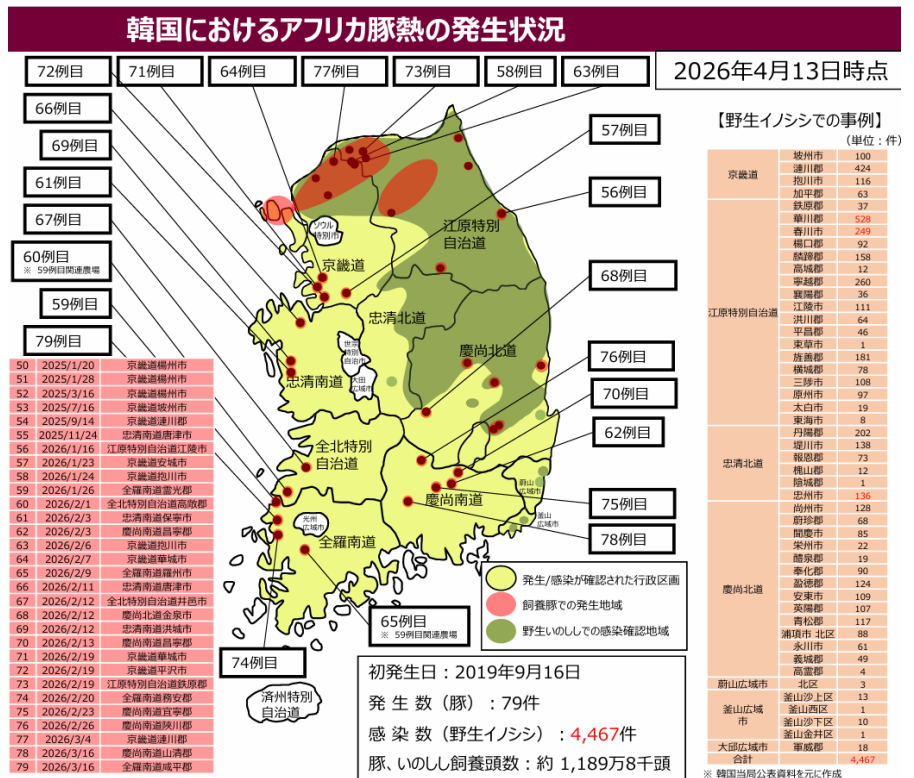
韓国におけるアフリカ豚熱の発生状況

2026年4月13日時点

72例目 71例目 64例目 77例目 73例目 58例目 63例目
66例目
69例目
61例目
67例目
60例目
※ 59例目関連農場
59例目
79例目
57例目
56例目
68例目
76例目
70例目
62例目
75例目
78例目
65例目
※ 59例目関連農場
74例目

ソウル特別市
京畿道
江原特別自治道
忠清北道
世宗特別自治市
大田広域市
忠清南道
慶尚北道
全北特別自治道
蔚山広域市
大邱広域市
慶尚南道
釜山広域市
光州広域市
全羅南道
済州特別自治道

| | | |
|---|---|---|
| 50 | 2025/1/20 | 京畿道楊州市 |
| 51 | 2025/1/28 | 京畿道楊州市 |
| 52 | 2025/3/16 | 京畿道楊州市 |
| 53 | 2025/7/16 | 京畿道坡州市 |
| 54 | 2025/9/14 | 京畿道漣川郡 |
| 55 | 2025/11/24 | 忠清南道唐津市 |
| 56 | 2026/1/16 | 江原特別自治道江陵市 |
| 57 | 2026/1/23 | 京畿道安城市 |
| 58 | 2026/1/24 | 京畿道抱川市 |
| 59 | 2026/1/26 | 全羅南道霊光郡 |
| 60 | 2026/2/1 | 全北特別自治道高敞郡 |
| 61 | 2026/2/3 | 忠清南道保寧市 |
| 62 | 2026/2/3 | 慶尚南道昌寧郡 |
| 63 | 2026/2/6 | 京畿道抱川市 |
| 64 | 2026/2/7 | 京畿道華城市 |
| 65 | 2026/2/9 | 全羅南道羅州市 |
| 66 | 2026/2/11 | 忠清南道唐津市 |
| 67 | 2026/2/12 | 全北特別自治道井邑市 |
| 68 | 2026/2/12 | 慶尚北道金泉市 |
| 69 | 2026/2/12 | 忠清南道洪城郡 |
| 70 | 2026/2/13 | 慶尚南道昌寧郡 |
| 71 | 2026/2/19 | 京畿道華城市 |
| 72 | 2026/2/19 | 京畿道平沢市 |
| 73 | 2026/2/19 | 江原特別自治道鉄原郡 |
| 74 | 2026/2/20 | 全羅南道務安郡 |
| 75 | 2026/2/23 | 慶尚南道宜寧郡 |
| 76 | 2026/2/26 | 慶尚南道陜川郡 |
| 77 | 2026/3/4 | 京畿道漣川郡 |
| 78 | 2026/3/16 | 慶尚南道山清郡 |
| 79 | 2026/3/16 | 全羅南道咸平郡 |

発生/感染が確認された行政区画
飼養豚での発生地域
野生いのししでの感染確認地域

初発生日：2019年9月16日
発生数（豚）：79件
感染数（野生イノシシ）：4,467件
豚、いのしし飼養頭数：約 1,189万8千頭

【野生イノシシでの事例】
（単位：件）

| | | |
|---|---|---|
| 京畿道 | 坡州市 | 100 |
| | 漣川郡 | 424 |
| | 抱川市 | 116 |
| | 加平郡 | 63 |
| 江原特別自治道 | 鉄原郡 | 37 |
| | 華川郡 | 528 |
| | 春川市 | 249 |
| | 楊口郡 | 92 |
| | 麟蹄郡 | 158 |
| | 高城郡 | 12 |
| | 寧越郡 | 260 |
| | 襄陽郡 | 36 |
| | 江陵市 | 111 |
| | 洪川郡 | 64 |
| | 平昌郡 | 46 |
| | 東草市 | 1 |
| | 旌善郡 | 181 |
| | 横城郡 | 78 |
| | 三陟市 | 108 |
| | 原州市 | 97 |
| | 太白市 | 19 |
| | 東海市 | 8 |
| 忠清北道 | 丹陽郡 | 202 |
| | 堤川市 | 138 |
| | 報恩郡 | 73 |
| | 槐山郡 | 12 |
| | 陰城郡 | 1 |
| | 忠州市 | 136 |
| 慶尚北道 | 尚州市 | 128 |
| | 醴泉郡 | 68 |
| | 聞慶市 | 85 |
| | 栄州市 | 22 |
| | 醴泉郡 | 19 |
| | 奉化郡 | 90 |
| | 盈徳郡 | 124 |
| | 安東市 | 109 |
| | 英陽郡 | 107 |
| | 青松郡 | 117 |
| | 浦項市 北区 | 88 |
| | 永川市 | 61 |
| | 義城郡 | 49 |
| | 高霊郡 | 4 |
| 蔚山広域市 | 北区 | 3 |
| 釜山広域市 | 釜山沙上区 | 13 |
| | 釜山西区 | 1 |
| | 釜山沙下区 | 10 |
| | 釜山金井区 | 1 |
| 大邱広域市 | 軍威郡 | 18 |
| 合計 | | 4,467 |

※ 韓国当局公表資料を元に作成